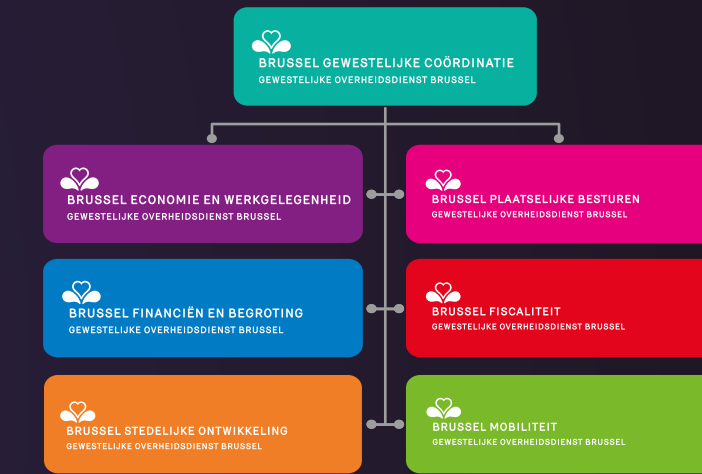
BRUSSEL GEWESTELIJKE COÖRDINATIE
GEWESTELIJKE OVERHEIDSDIENST BRUSSEL

BRUSSEL ECONOMIE EN WERKGELEGENHEID
GEWESTELIJKE OVERHEIDSDIENST BRUSSEL

BRUSSEL PLAATSELIJKE BESTUREN
GEWESTELIJKE OVERHEIDSDIENST BRUSSEL

BRUSSEL FINANCIËN EN BEGROTING
GEWESTELIJKE OVERHEIDSDIENST BRUSSEL

BRUSSEL FISCALITEIT
GEWESTELIJKE OVERHEIDSDIENST BRUSSEL

BRUSSEL STEDELIJKE ONTWIKKELING
GEWESTELIJKE OVERHEIDSDIENST BRUSSEL

BRUSSEL MOBILITEIT
GEWESTELIJKE OVERHEIDSDIENST BRUSSEL